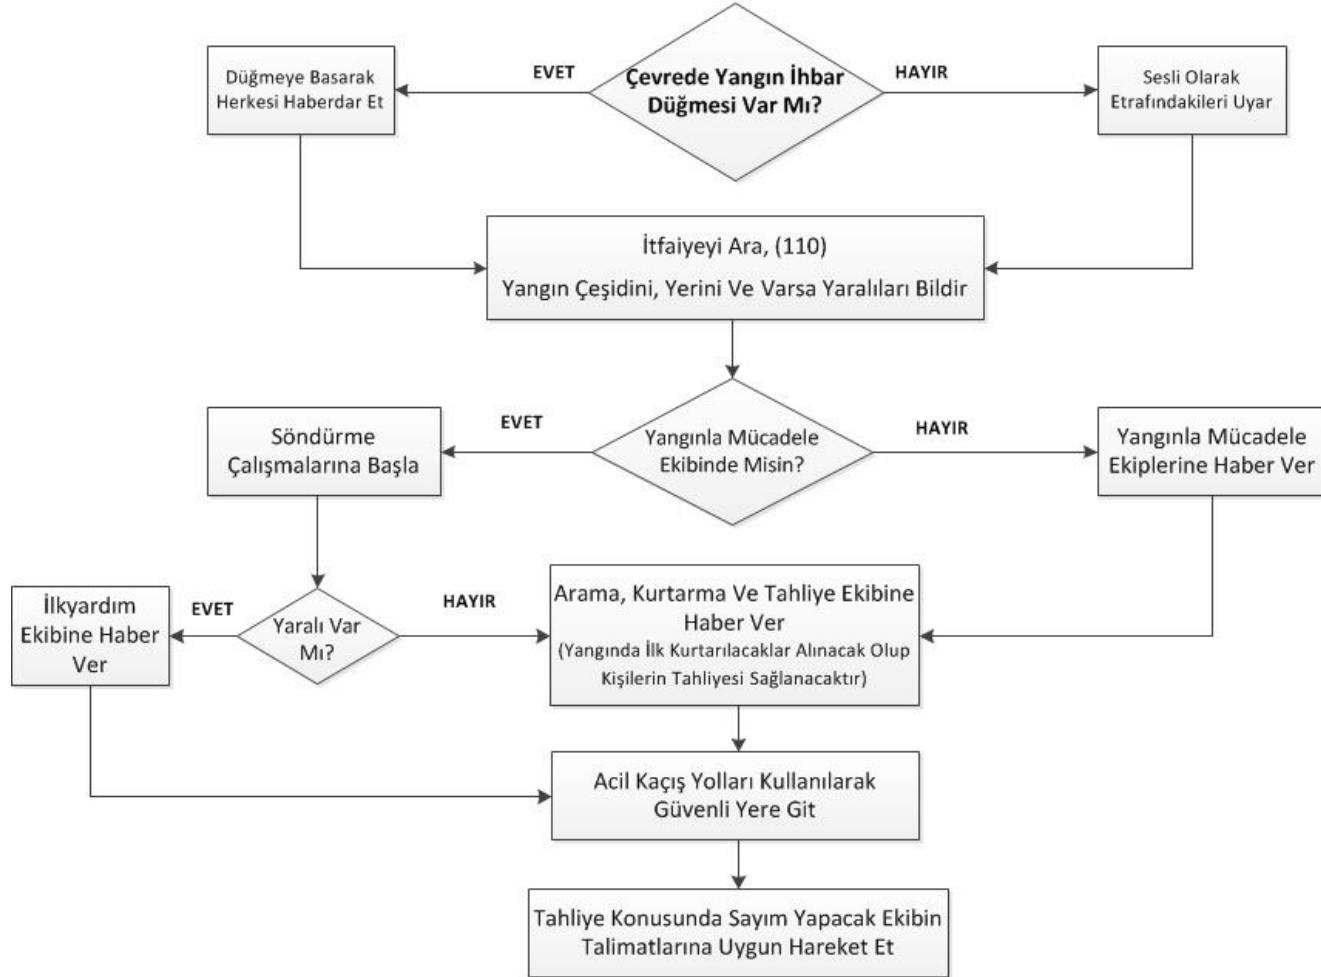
Düğmeye Basarak Herkesi Haberdar Et

EVET

Çevrede Yangın İhbar Düğmesi Var Mı?

HAYIR

Sesli Olarak Etrafındakileri Uyar

İtfaiyeyi Ara, (110)

Yangın Çeşidini, Yerini Ve Varsa Yaralıları Bildir

Söndürme Çalışmalarına Başla

EVET

Yangınla Mücadele Ekibinde Misin?

HAYIR

Yangınla Mücadele Ekiplerine Haber Ver

İlkyardım Ekibine Haber Ver

EVET

Yaralı Var Mı?

HAYIR

Arama, Kurtarma Ve Tahliye Ekibine Haber Ver
(Yangında İlk Kurtarılacaklar Alınacak Olup Kişilerin Tahliyesi Sağlanacaktır)

Acil Kaçış Yolları Kullanılarak Güvenli Yere Git

Tahliye Konusunda Sayım Yapacak Ekibin Talimatlarına Uygun Hareket Et